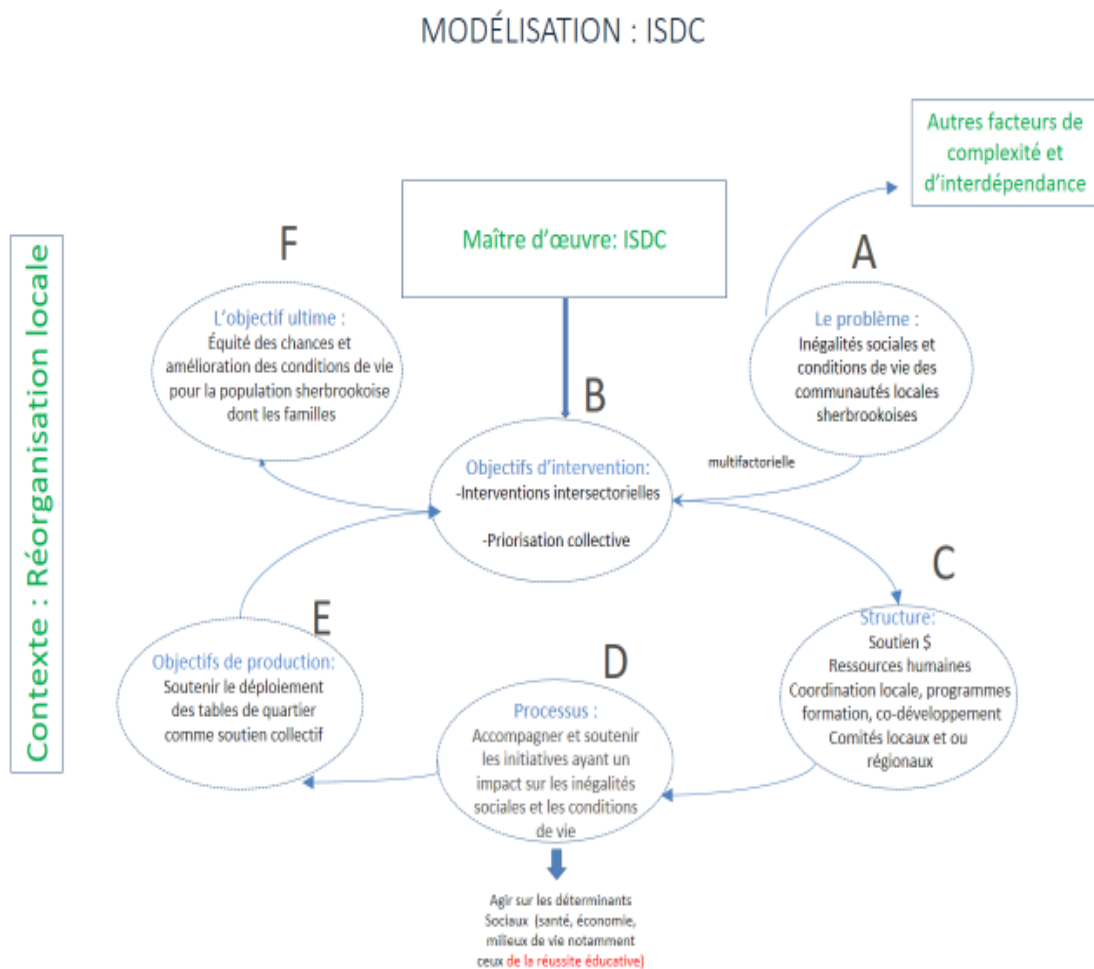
MODÉLISATION : ISDC

Contexte : Réorganisation locale

Autres facteurs de complexité et d'interdépendance

Maître d'œuvre: ISDC

F

L'objectif ultime :
Équité des chances et amélioration des conditions de vie pour la population sherbrookoise dont les familles

A

Le problème :
Inégalités sociales et conditions de vie des communautés locales sherbrookoises

multifactorielle

B

Objectifs d'intervention:
-Interventions intersectorielles

-Priorisation collective

C

Structure:
Soutien $
Ressources humaines
Coordination locale, programmes formation, co-développement
Comités locaux et ou régionaux

E

Objectifs de production:
Soutenir le déploiement des tables de quartier comme soutien collectif

D

Processus :
Accompagner et soutenir les initiatives ayant un impact sur les inégalités sociales et les conditions de vie

Agir sur les déterminants Sociaux (santé, économie, milieux de vie notamment ceux de la réussite éducative)